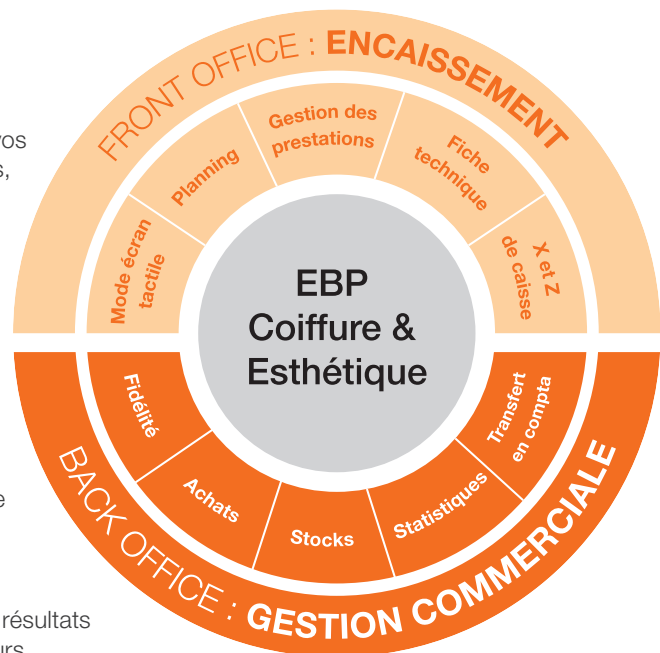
vos
s,

e

résultats
urs

FRONT OFFICE : ENCAISSEMENT

Mode écran tactile

Planning

Gestion des prestations

Fiche technique

X et Z de caisse

EBP Coiffure & Esthétique

Fidélité

Achats

Stocks

Statistiques

Transfert en compta

BACK OFFICE : GESTION COMMERCIALE